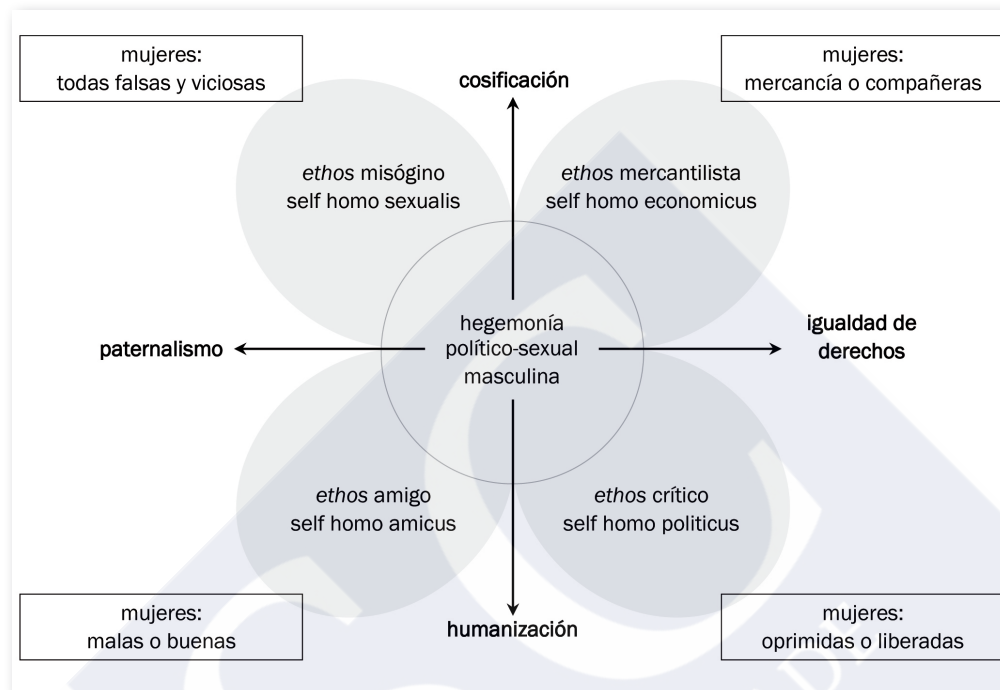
mujeres:
todas falsas y viciosas

cosificación

mujeres:
mercancía o compañeras

*ethos* misógino
self homo sexualis

*ethos* mercantilista
self homo economicus

paternalismo

hegemonía
político-sexual
masculina

igualdad de
derechos

*ethos* amigo
self homo amicus

*ethos* crítico
self homo politicus

mujeres:
malas o buenas

humanización

mujeres:
oprimidas o liberadas